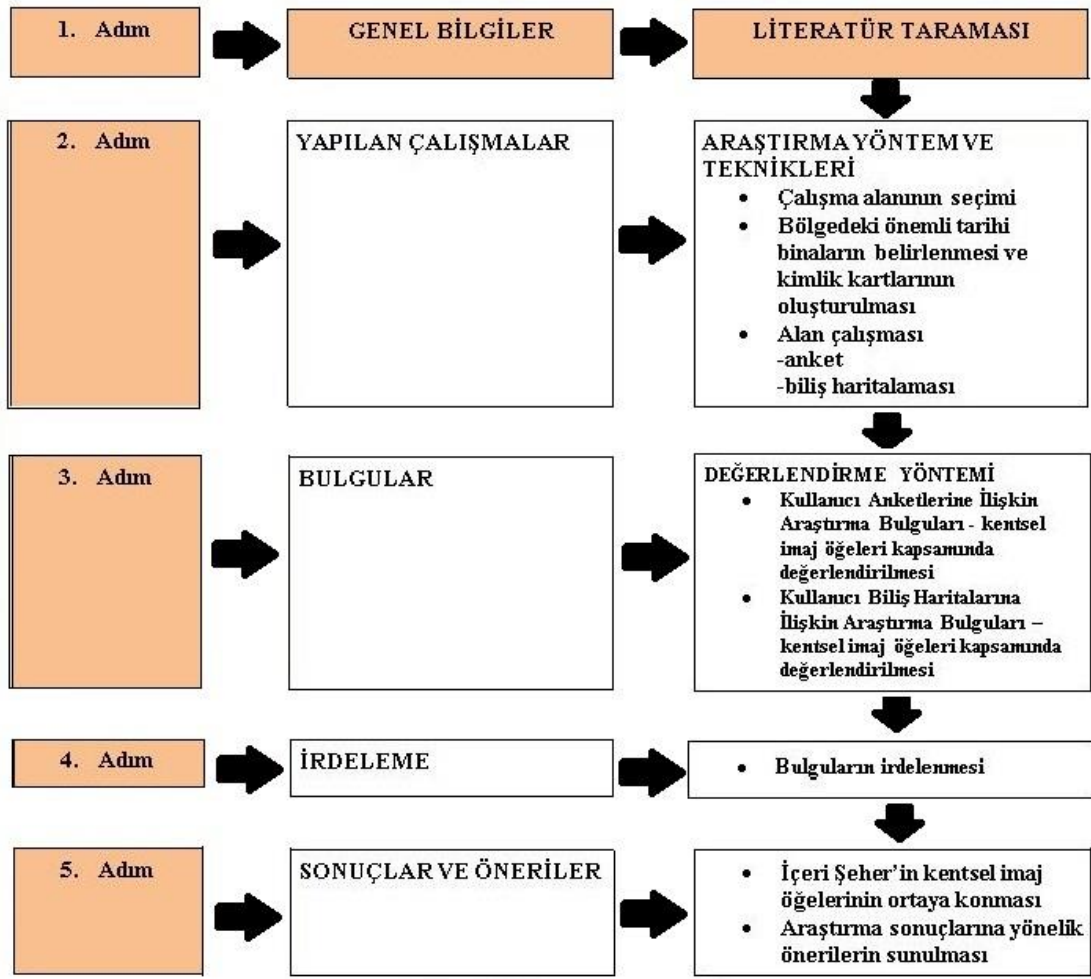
1. Adım

GENEL BİLGİLER

LİTERATÜR TARAMASI

2. Adım

YAPILAN ÇALIŞMALAR

ARAŞTIRMA YÖNTEM VE TEKNİKLERİ
- Çalışma alanının seçimi
- Bölgedeki önemli tarihi binaların belirlenmesi ve kimlik kartlarının oluşturulması
- Alan çalışması
-anket
-biliş haritalaması

3. Adım

BULGULAR

DEĞERLENDİRME YÖNTEMİ
- Kullanıcı Anketlerine İlişkin Araştırma Bulguları - kentsel imaj öğeleri kapsamında değerlendirilmesi
- Kullanıcı Biliş Haritalarına İlişkin Araştırma Bulguları – kentsel imaj öğeleri kapsamında değerlendirilmesi

4. Adım

İRDELEME

- Bulguların irdelenmesi

5. Adım

SONUÇLAR VE ÖNERİLER

- İçeri Şeher'in kentsel imaj öğelerinin ortaya konması
- Araştırma sonuçlarına yönelik önerilerin sunulması